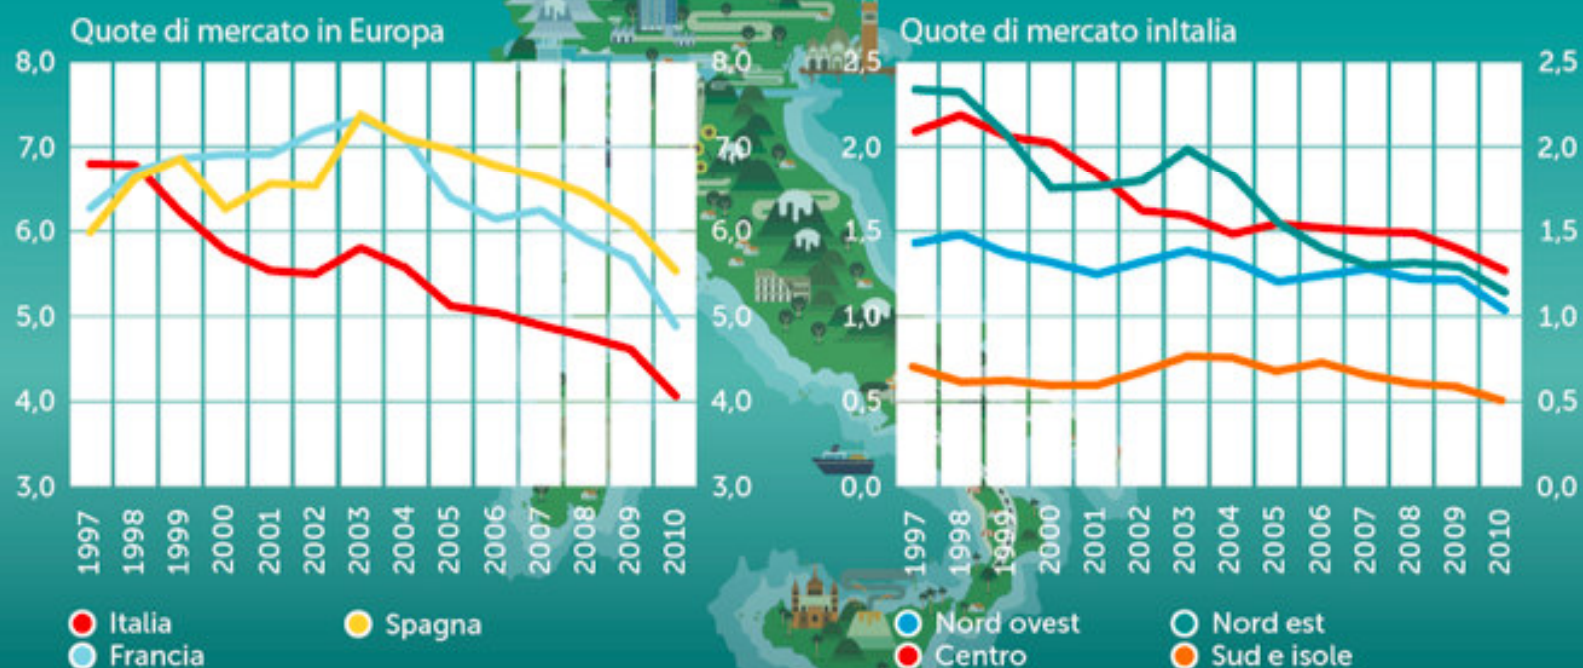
Quote di mercato in Europa

8,0
7,0
6,0
5,0
4,0
3,0

1997 1998 1999 2000 2001 2002 2003 2004 2005 2006 2007 2008 2009 2010

Italia
Spagna
Francia

Quote di mercato inItalia

8,0
7,0
6,0
5,0
4,0
3,0

2,5
2,0
1,5
1,0
0,5
0,0

2,5
2,0
1,5
1,0
0,5
0,0

1997 1998 1999 2000 2001 2002 2003 2004 2005 2006 2007 2008 2009 2010

Nord ovest
Nord est
Centro
Sud e isole